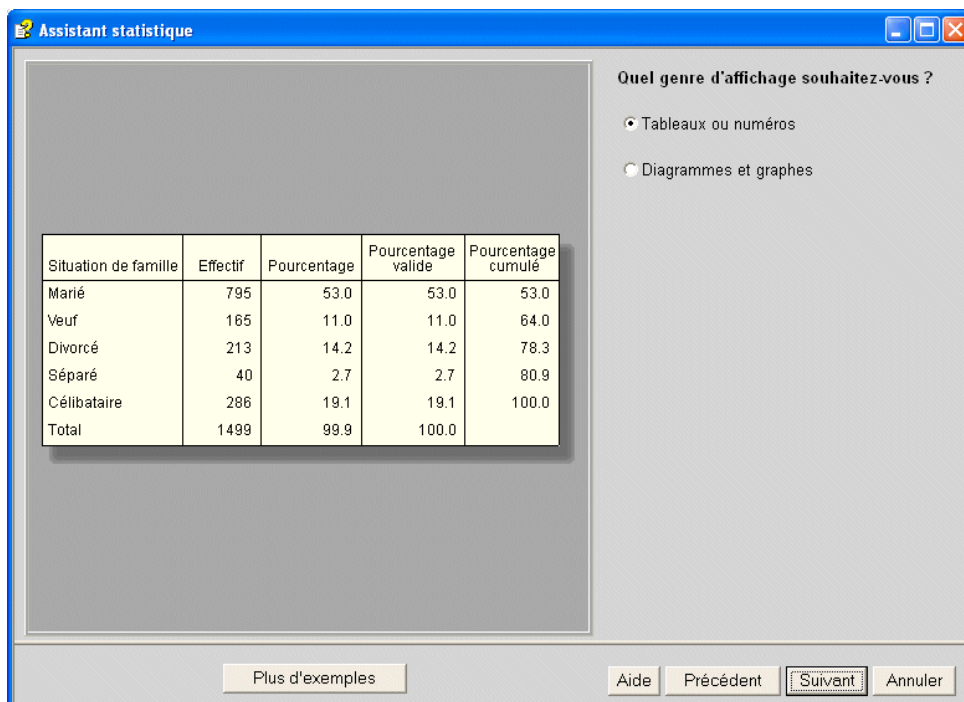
Assistant statistique

| Situation de famille | Effectif | Pourcentage | Pourcentage valide | Pourcentage cumulé |
|---|---|---|---|---|
| Marié | 795 | 53.0 | 53.0 | 53.0 |
| Veuf | 165 | 11.0 | 11.0 | 64.0 |
| Divorcé | 213 | 14.2 | 14.2 | 78.3 |
| Séparé | 40 | 2.7 | 2.7 | 80.9 |
| Célibataire | 286 | 19.1 | 19.1 | 100.0 |
| Total | 1499 | 99.9 | 100.0 | |

Quel genre d'affichage souhaitez-vous ?

Tableaux ou numéros

Diagrammes et graphes

Plus d'exemples

Aide

Précédent

Suivant

Annuler